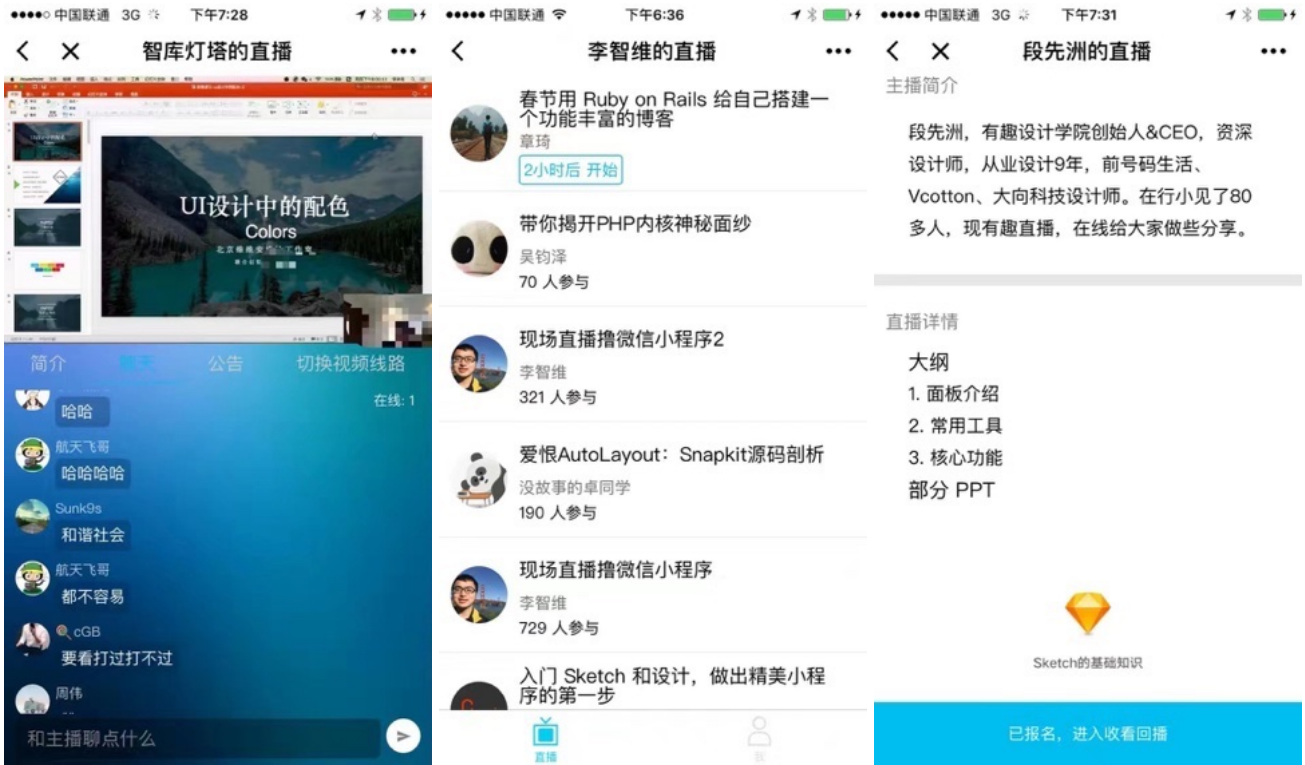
●●●●○ 中国联通 3G 下午7:28

智库灯塔的直播

UI设计中的配色
Colors

简介 聊天 公告 切换视频线路

在线: 1

哈哈

航天飞哥
哈哈哈哈

Sunk9s
和谐社会

航天飞哥
都不容易

cGB
要看打过打不过

周伟

和主播聊点什么

●●●●● 中国联通 下午6:36

李智维的直播

春节用 Ruby on Rails 给自己搭建一个功能丰富的博客
章琦
2小时后 开始

带你揭开PHP内核神秘面纱
吴钧泽
70 人参与

现场直播撸微信小程序2
李智维
321 人参与

爱恨AutoLayout：Snapkit源码剖析
没故事的卓同学
190 人参与

现场直播撸微信小程序
李智维
729 人参与

入门 Sketch 和设计，做出精美小程序的第一步

直播

●●●●● 中国联通 3G 下午7:31

段先洲的直播

主播简介

段先洲，有趣设计学院创始人&CEO，资深设计师，从业设计9年，前号码生活、Vcotton、大向科技设计师。在行小见了80多人，现有趣直播，在线给大家做些分享。

直播详情

大纲
1. 面板介绍
2. 常用工具
3. 核心功能
部分 PPT

Sketch的基础知识

已报名，进入收看回播